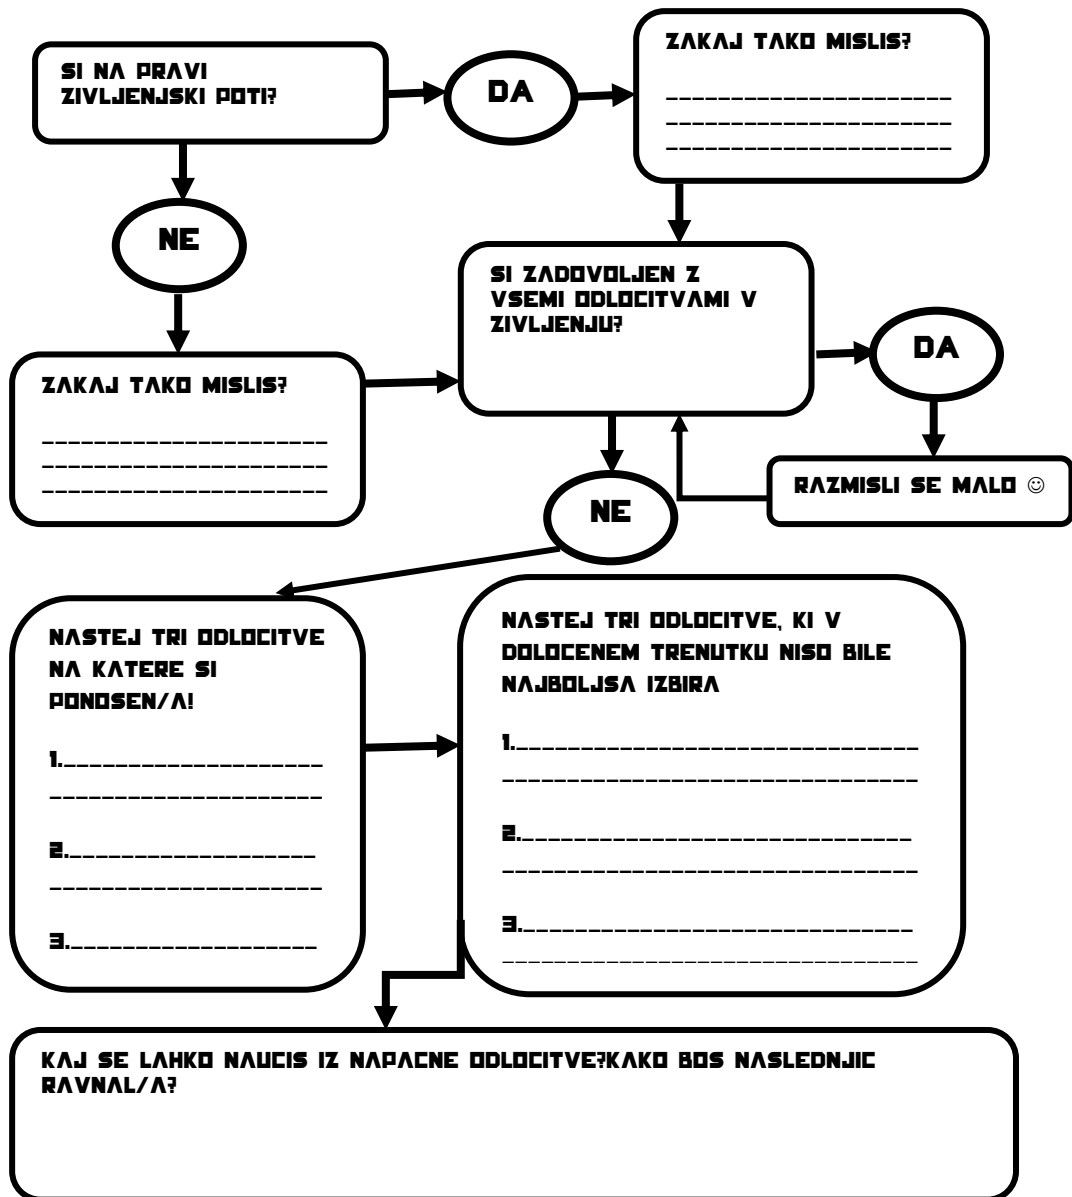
SI NA PRAVI ZIVLJENJSKI POTI?

DA

ZAKAJ TAKO MISLIS?

____________________
____________________
____________________

NE

SI ZADOVOLJEN Z VSEMI ODLOCITVAMI V ZIVLJENJU?

ZAKAJ TAKO MISLIS?

____________________
____________________
____________________

DA

RAZMISLI SE MALO ☺

NE

NASTEJ TRI ODLOCITVE NA KATERE SI PONOSEN/A!

1.__________________
__________________

2.__________________
__________________

3.__________________

NASTEJ TRI ODLOCITVE, KI V DOLOCENEM TRENUTKU NISO BILE NAJBOLJSA IZBIRA

1.__________________________
__________________________

2.__________________________
__________________________

3.__________________________
__________________________

KAJ SE LAHKO NAUCIS IZ NAPACNE ODLOCITVE?KAKO BOS NASLEDNJIC RAVNAL/A?